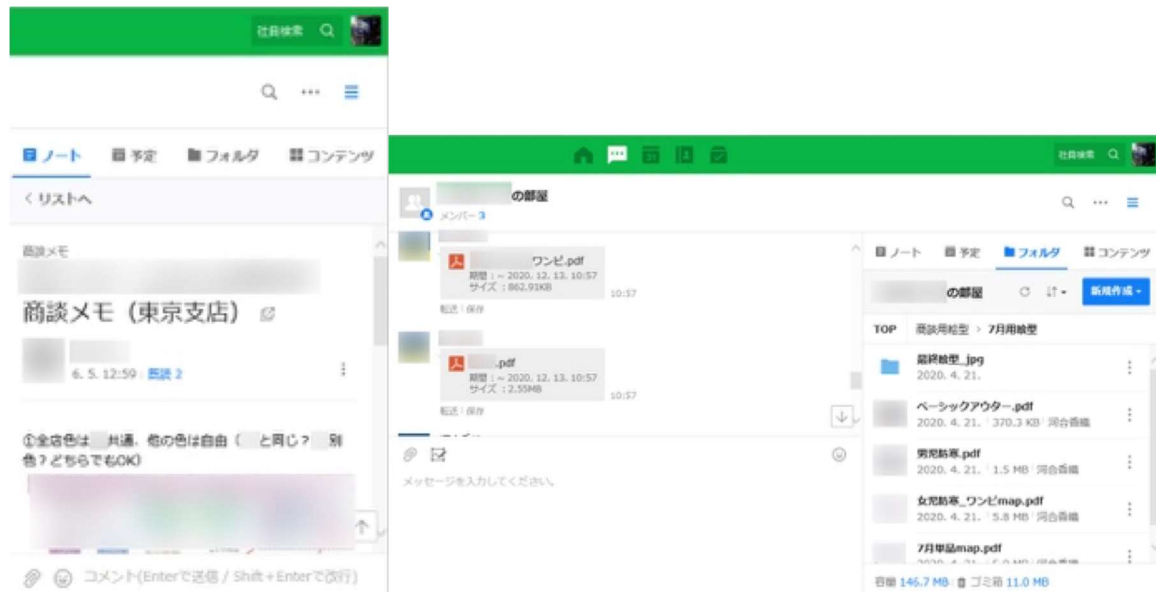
社員検索

ノート　予定　フォルダ　コンテンツ

＜リストへ

商談メモ

商談メモ（東京支店）

6. 5. 12:59 | 既読 2

①全店色は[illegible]共通、他の色は自由（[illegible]と同じ？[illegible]別色？どちらでもOK）

コメント(Enterで送信 / Shift＋Enterで改行)

社員検索

の部屋
メンバー 3

ワンピ.pdf
期間：～ 2020. 12. 13. 10:57
サイズ：862.91KB
10:57
転送 | 保存

.pdf
期間：～ 2020. 12. 13. 10:57
サイズ：2.55MB
10:57
転送 | 保存

メッセージを入力してください。

ノート　予定　フォルダ　コンテンツ

の部屋　新規作成

TOP　商談用総型 ＞ 7月用総型

最終総型_.jpg
2020. 4. 21.

ベーシックアウター.pdf
2020. 4. 21. | 370.3 KB | 河合香織

男児防寒.pdf
2020. 4. 21. | 1.5 MB | 河合香織

女児防寒_ワンピmap.pdf
2020. 4. 21. | 5.8 MB | 河合香織

7月単品map.pdf

容量 146.7 MB | ゴミ箱 11.0 MB